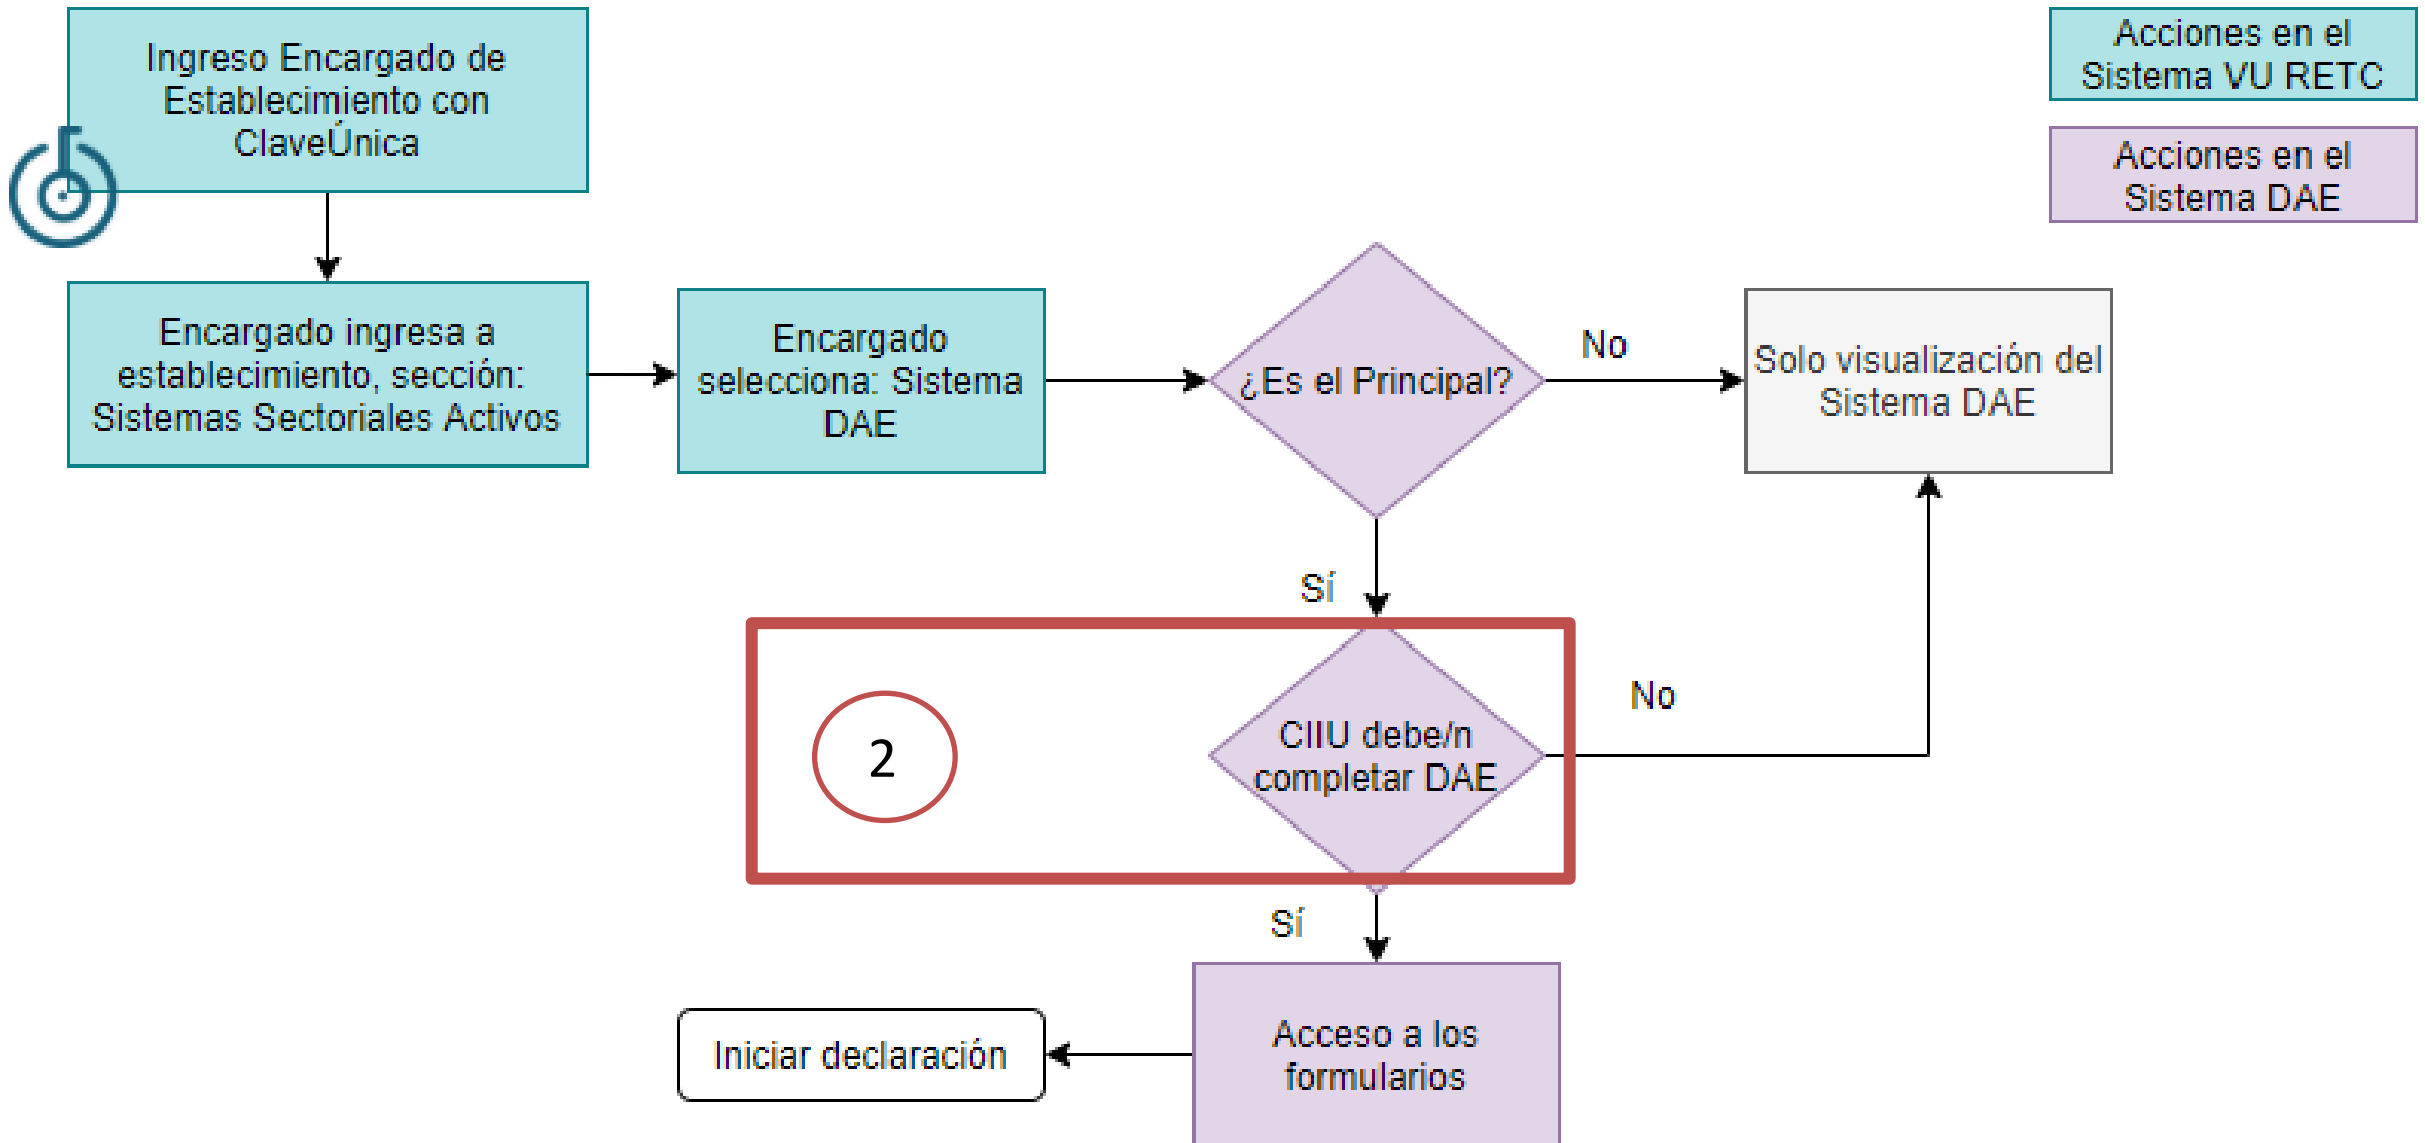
Ingreso Encargado de Establecimiento con ClaveÚnica

Acciones en el Sistema VU RETC

Acciones en el Sistema DAE

Encargado ingresa a establecimiento, sección: Sistemas Sectoriales Activos

Encargado selecciona: Sistema DAE

¿Es el Principal?

No

Solo visualización del Sistema DAE

Sí

2

CIIU debe/n completar DAE

No

Sí

Acceso a los formularios

Iniciar declaración